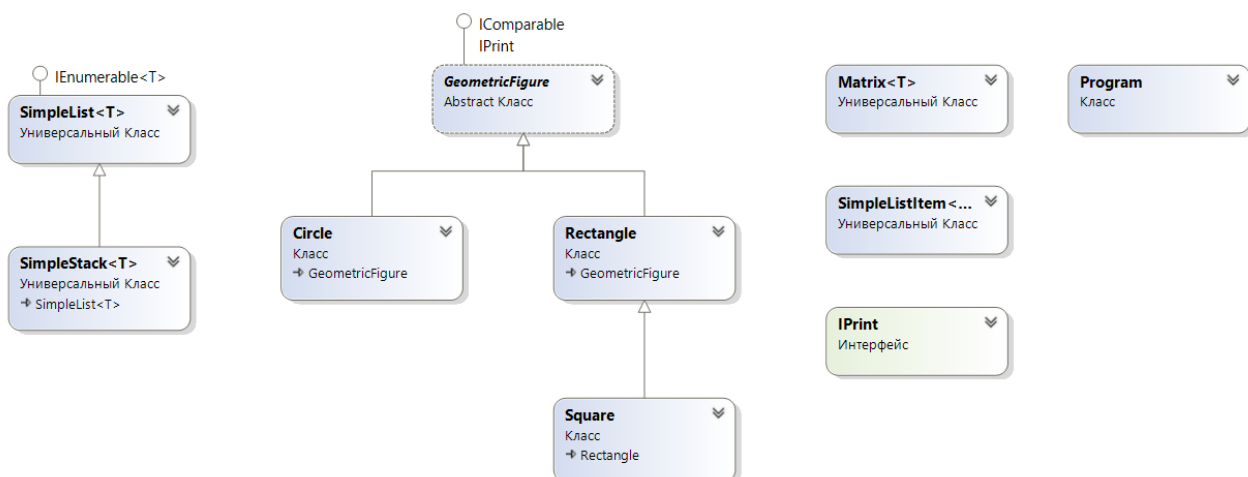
IEnumerable<T>

SimpleList<T>
Универсальный Класс

SimpleStack<T>
Универсальный Класс
SimpleList<T>

IComparable
IPrint

GeometricFigure
Abstract Класс

Circle
Класс
GeometricFigure

Rectangle
Класс
GeometricFigure

Square
Класс
Rectangle

Matrix<T>
Универсальный Класс

SimpleListItem<...
Универсальный Класс

IPrint
Интерфейс

Program
Класс